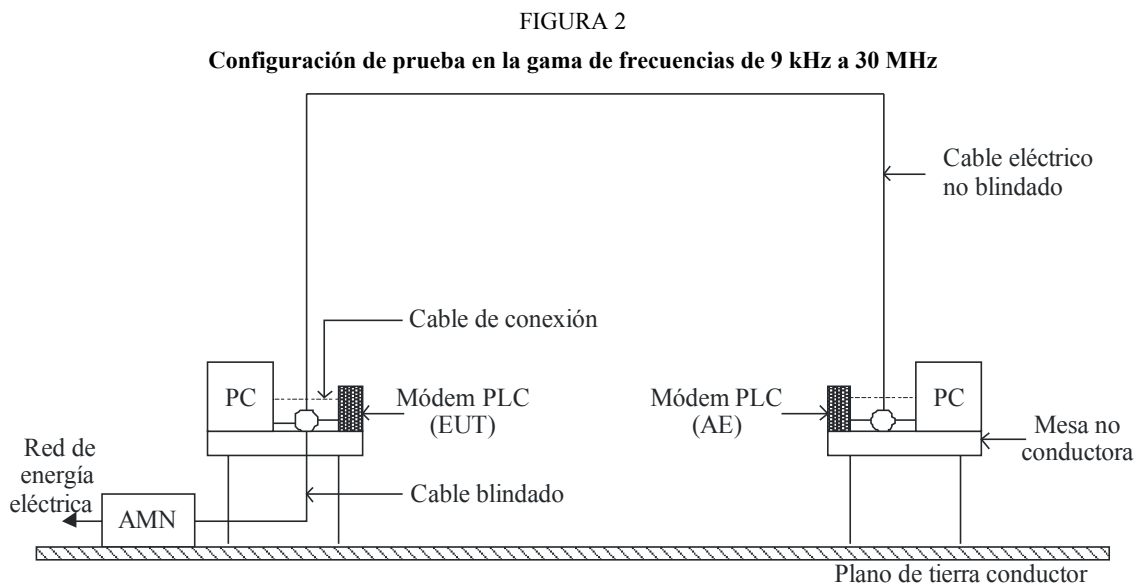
FIGURA 2

**Configuración de prueba en la gama de frecuencias de 9 kHz a 30 MHz**

Cable eléctrico no blindado

Cable de conexión

PC

Módem PLC (EUT)

Módem PLC (AE)

PC

Mesa no conductora

Red de energía eléctrica

AMN

Cable blindado

Plano de tierra conductor